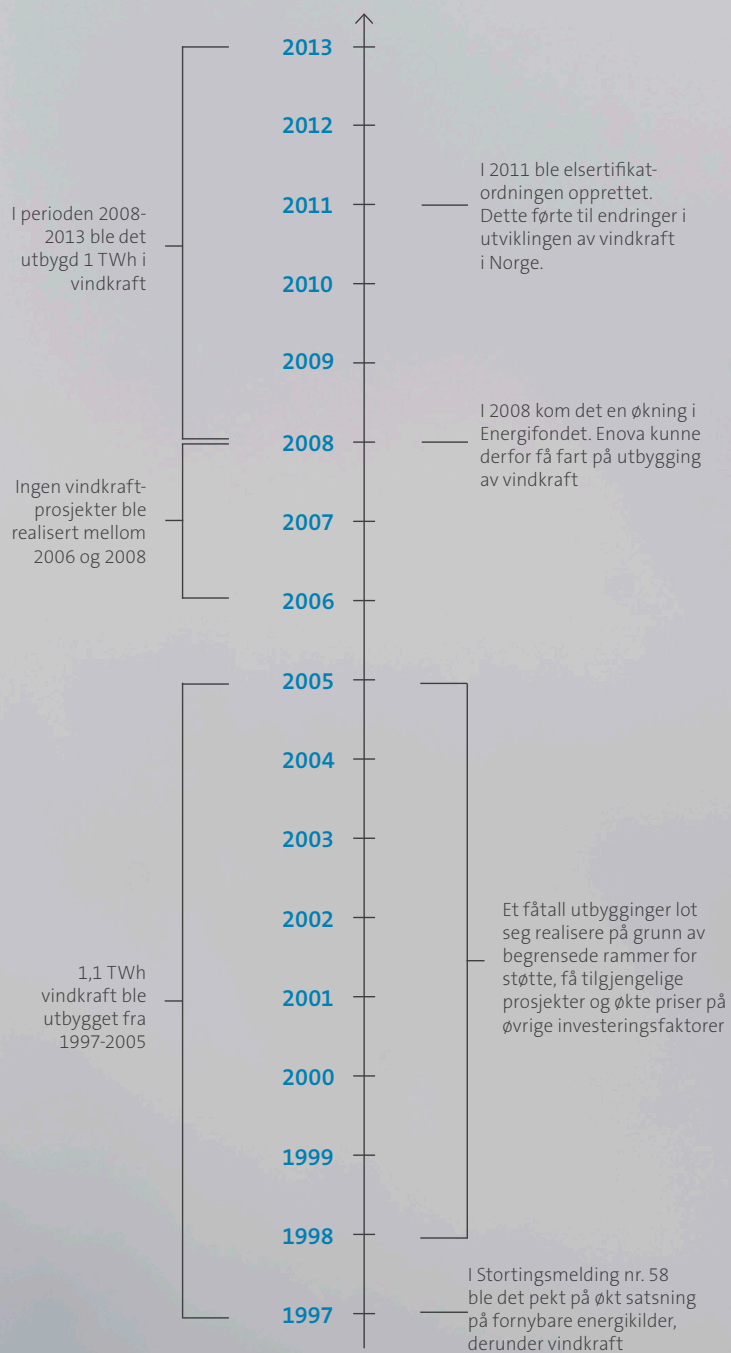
2013

2012

I 2011 ble elsertifikatordningen opprettet. Dette førte til endringer i utviklingen av vindkraft i Norge.

I perioden 2008-2013 ble det utbygd 1 TWh i vindkraft

2011

2010

2009

I 2008 kom det en økning i Energifondet. Enova kunne derfor få fart på utbygging av vindkraft

2008

Ingen vindkraftprosjekter ble realisert mellom 2006 og 2008

2007

2006

2005

2004

2003

Et fåtall utbygginger lot seg realisere på grunn av begrensede rammer for støtte, få tilgjengelige prosjekter og økte priser på øvrige investeringsfaktorer

2002

1,1 TWh vindkraft ble utbygget fra 1997-2005

2001

2000

1999

1998

I Stortingsmelding nr. 58 ble det pekt på økt satsning på fornybare energikilder, derunder vindkraft

1997